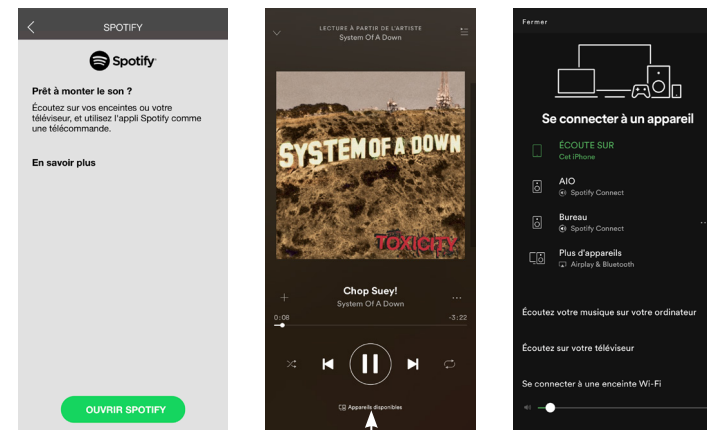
SPOTIFY

Spotify

Prêt à monter le son ?

Écoutez sur vos enceintes ou votre téléviseur, et utilisez l'appli Spotify comme une télécommande.

En savoir plus

OUVRIR SPOTIFY

LECTURE À PARTIR DE L'ARTISTE
System Of A Down

SYSTEM OF A DOWN
TOXICITY

Chop Suey!
System Of A Down

0:08
-3:22

Appareils disponibles

Fermer

Se connecter à un appareil

ÉCOUTE SUR
Cet iPhone

AIO
Spotify Connect

Bureau
Spotify Connect

Plus d'appareils
Airplay & Bluetooth

Écoutez votre musique sur votre ordinateur

Écoutez sur votre téléviseur

Se connecter à une enceinte Wi-Fi